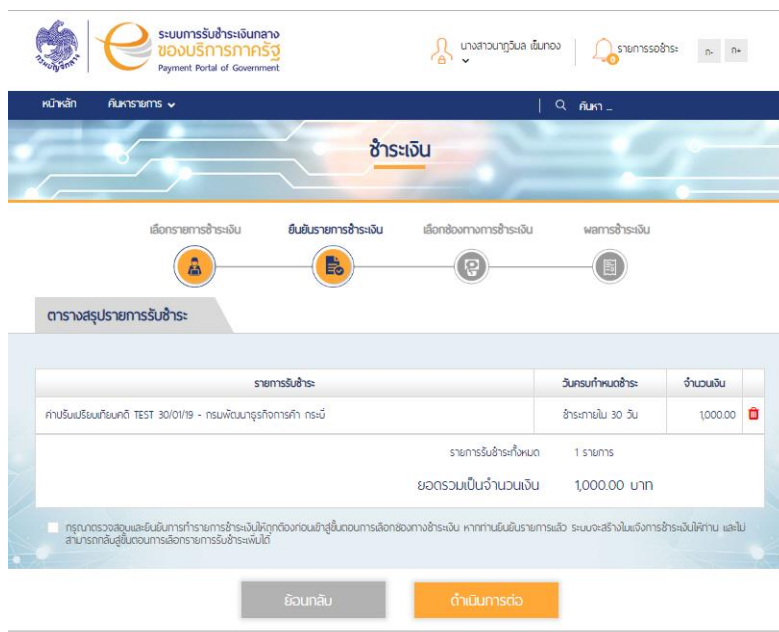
ระบบการรับชำระเงินกลาง
ของบริการภาครัฐ
Payment Portal of Government

นางสาวนาฏวิมล เข็มทอง

รายการรอชำระ

ก- ก+

หน้าหลัก ค้นหารายการ

ค้นหา ...

ชำระเงิน

เลือกรายการชำระเงิน ยืนยันรายการชำระเงิน เลือกช่องทางการชำระเงิน ผลการชำระเงิน

ตารางสรุปรายการรับชำระ

| รายการรับชำระ | วันครบกำหนดชำระ | จำนวนเงิน |
|---|---|---|
| ค่าปรับเปรียบเทียบคดี TEST 30/01/19 - กรมพัฒนาธุรกิจการค้า กระนี่ | ชำระภายใน 30 วัน | 1,000.00 |

รายการรับชำระทั้งหมด 1 รายการ

ยอดรวมเป็นจำนวนเงิน 1,000.00 บาท

กรุณาตรวจสอบและยืนยันการทำรายการชำระเงินให้ถูกต้องก่อนเข้าสู่ขั้นตอนการเลือกช่องทางการชำระเงิน หากท่านยืนยันรายการแล้ว ระบบจะสร้างใบแจ้งการชำระเงินให้ท่าน และไม่สามารถกลับสู่ขั้นตอนการเลือกรายการรับชำระเพิ่มได้

ย้อนกลับ

ดำเนินการต่อ